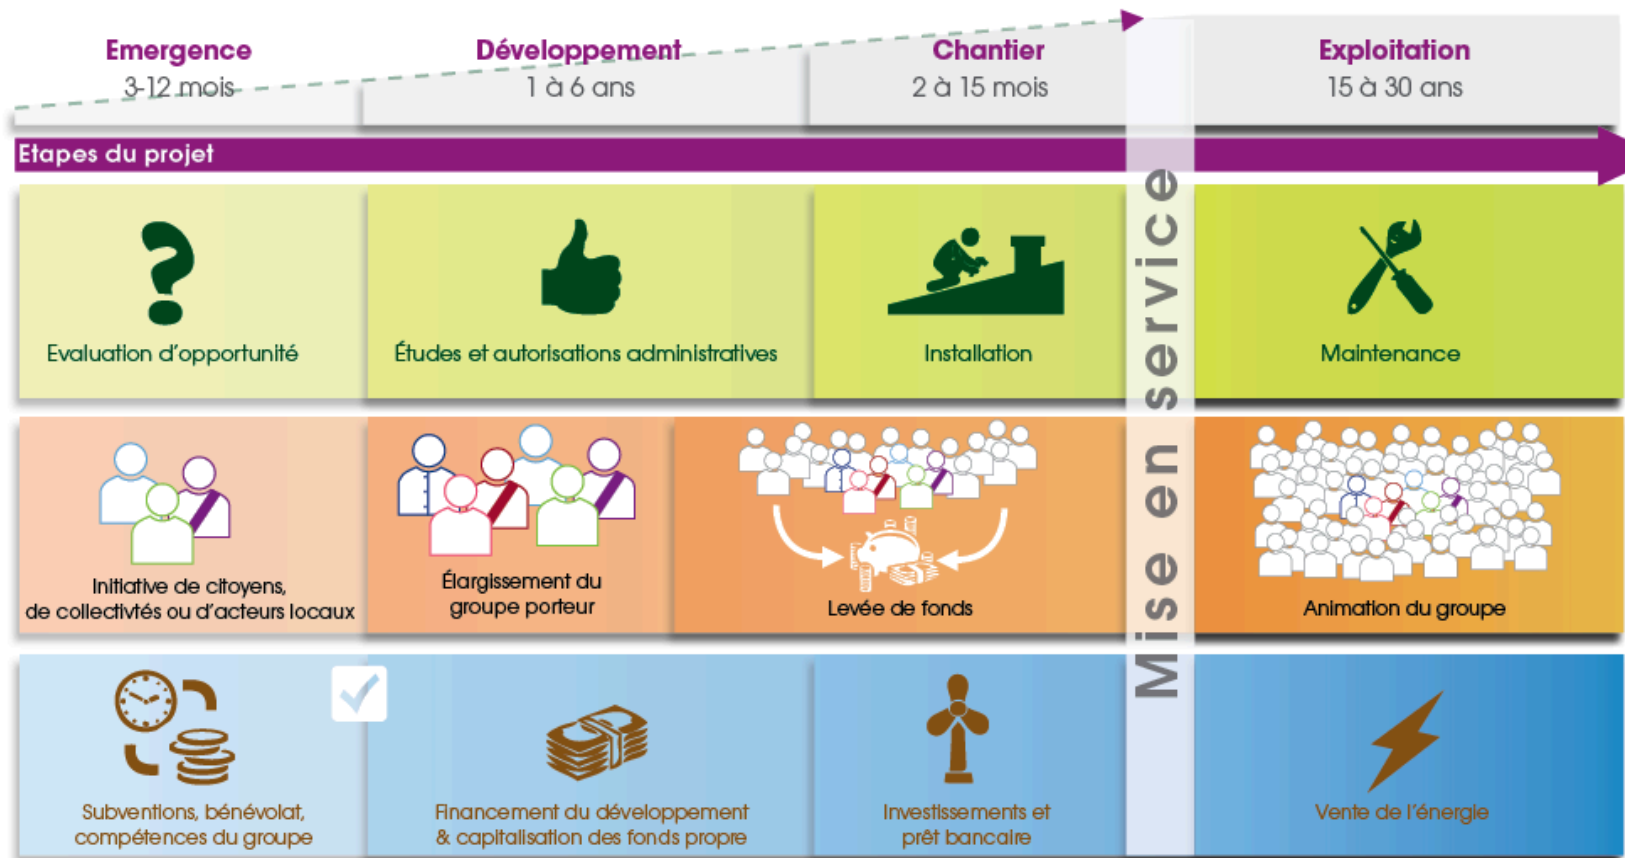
Emergence
3-12 mois

Développement
1 à 6 ans

Chantier
2 à 15 mois

Exploitation
15 à 30 ans

Etapes du projet

Evaluation d'opportunité

Études et autorisations administratives

Installation

Maintenance

Mise en service

Initiative de citoyens, de collectivités ou d'acteurs locaux

Élargissement du groupe porteur

Levée de fonds

Animation du groupe

Subventions, bénévolat, compétences du groupe

Financement du développement & capitalisation des fonds propre

Investissements et prêt bancaire

Vente de l'énergie